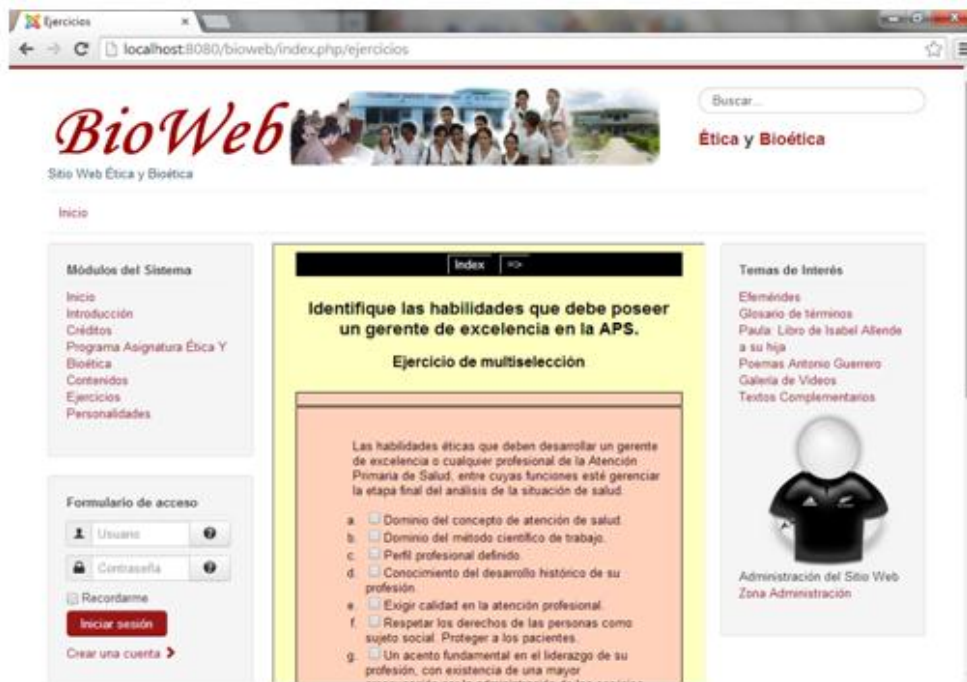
Ejercicios ×

localhost:8080/bioweb/index.php/ejercicios

BioWeb
Sitio Web Ética y Bioética

Buscar...

Ética y Bioética

Inicio

Módulos del Sistema
Inicio
Introducción
Créditos
Programa Asignatura Ética Y Bioética
Contenidos
Ejercicios
Personalidades

Formulario de acceso
Usuario
Contraseña
Recordarme
Iniciar sesión
Crear una cuenta

Index =>

Identifique las habilidades que debe poseer un gerente de excelencia en la APS.

Ejercicio de multiselección

Las habilidades éticas que deben desarrollar un gerente de excelencia o cualquier profesional de la Atención Primaria de Salud, entre cuyas funciones esté gerenciar la etapa final del análisis de la situación de salud.

a. Dominio del concepto de atención de salud.
b. Dominio del método científico de trabajo.
c. Perfil profesional definido.
d. Conocimiento del desarrollo histórico de su profesión.
e. Exigir calidad en la atención profesional.
f. Respetar los derechos de las personas como sujeto social. Proteger a los pacientes.
g. Un acento fundamental en el liderazgo de su profesión, con existencia de una mayor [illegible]

Temas de Interés
Efemérides
Glosario de términos
Paula: Libro de Isabel Allende a su hija
Poemas Antonio Guerrero
Galería de Videos
Textos Complementarios

Administración del Sitio Web
Zona Administración